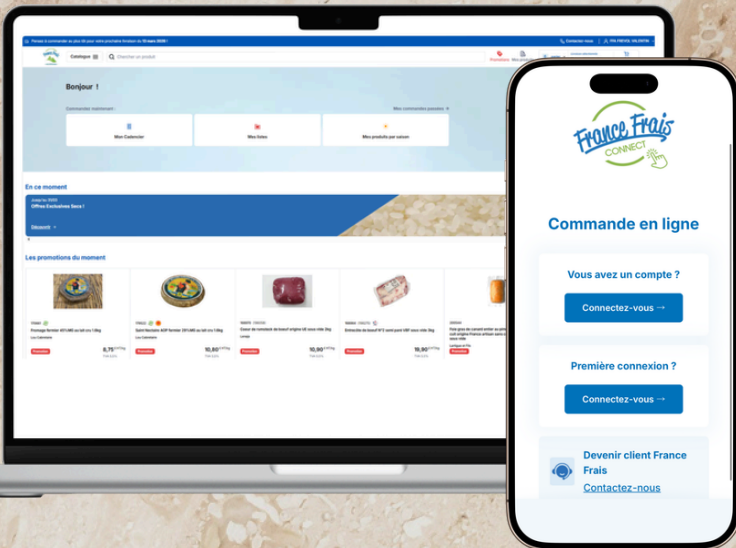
Pensez à commander au plus tôt pour votre prochaine livraison du 10 mars 2026 !

Contactez-nous

Catalogue

Chercher un produit

Promotions

Bonjour !

Commander maintenant :

Mes commandes passées

Mon Calendrier

Mes listes

Mes produits par saison

En ce moment

Offres Exclusives Secs !

Découvrir

Les promotions du moment

Fromage fermier AOP au lait cru

Promotion

8,75

Saint-Nectaire AOP fermier au lait cru

Promotion

10,80

Coeur de rumsteak de boeuf origine UE sous vide

Promotion

10,90

Promotion

18,90

Promotion

France Frais CONNECT

Commande en ligne

Vous avez un compte ?

Connectez-vous →

Première connexion ?

Connectez-vous →

Devenir client France Frais

Contactez-nous